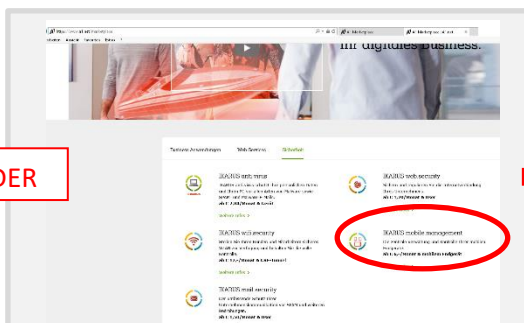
Ihr digitales Business.

DER

Termine Anwendungen
Web Services
Sicherheit

IKARUS anti.virus
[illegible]
ab € 7,00/Monat & Gerät
Lesen Sie mehr >

IKARUS web.security
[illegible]
ab € 1,30/Monat & User

IKARUS wifi.security
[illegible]
ab € 1,50/Monat & Gerät + Benutzer
Lesen Sie mehr >

IKARUS mobile.management
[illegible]
ab € 1,50/Monat & mobilem Endgerät

IKARUS mail.security
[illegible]
ab € 1,30/Monat & User